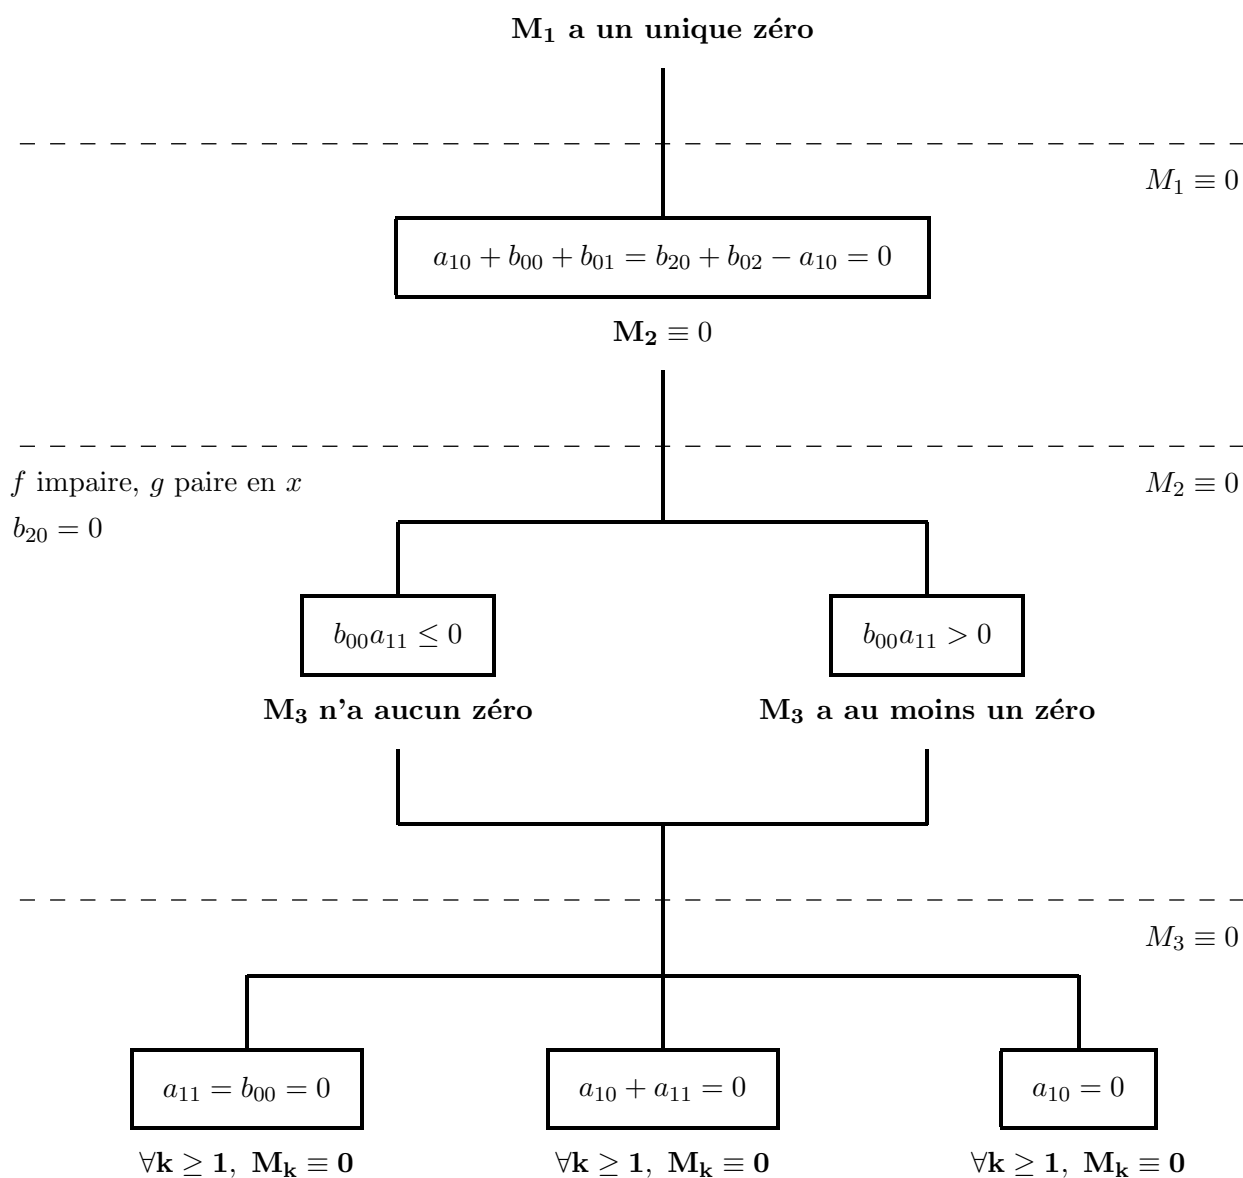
$\mathbf{M_1}$ **a un unique zéro**

$M_1 \equiv 0$

$a_{10} + b_{00} + b_{01} = b_{20} + b_{02} - a_{10} = 0$

$\mathbf{M_2} \equiv 0$

$f$ impaire, $g$ paire en $x$

$b_{20} = 0$

$M_2 \equiv 0$

$b_{00}a_{11} \leq 0$

$b_{00}a_{11} > 0$

$\mathbf{M_3}$ **n'a aucun zéro**

$\mathbf{M_3}$ **a au moins un zéro**

$M_3 \equiv 0$

$a_{11} = b_{00} = 0$

$a_{10} + a_{11} = 0$

$a_{10} = 0$

$\forall \mathbf{k} \geq \mathbf{1},\ \mathbf{M_k} \equiv \mathbf{0}$

$\forall \mathbf{k} \geq \mathbf{1},\ \mathbf{M_k} \equiv \mathbf{0}$

$\forall \mathbf{k} \geq \mathbf{1},\ \mathbf{M_k} \equiv \mathbf{0}$